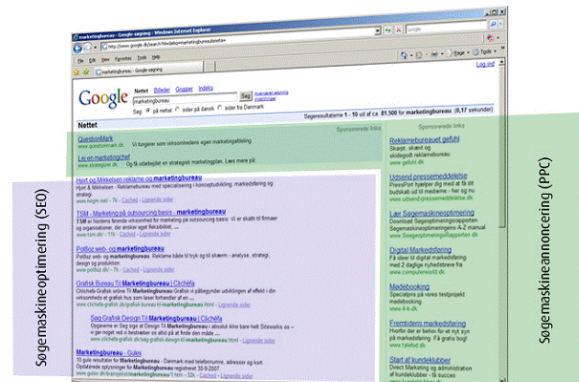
marketingbureau - Google-søgning - Windows Internet Explorer

Google

Nettet Billeder Grupper Indeks

marketingbureau

Søg

Søg: på nettet sider på dansk sider fra Danmark

Nettet

Søgeresultaterne 1 - 10 ud af ca. 81.500 for marketingbureau (0,17 sekunder)

Sponsorerede links

QuestionMark

Lej en marketingchef

Hjelt og Mikkelsen reklame og marketingbureau

TSM - Marketing og outsourcing bureau - marketingbureau

Politoz web- og marketingbureau

Grafisk Bureau Til Marketingbureau | Clichéfa

Søg Grafisk Design Til Marketingbureau | Clichéfa

Marketingbureau - Gulex

Sponsorerede links

Reklamebureauet gefühl

Udsend pressemeddelelse

Lær Søgemaskineoptimering

Digital Markedsføring

Medebooking

Fremtidens markedsføring

Start af kundeklubber

Søgemaskineoptimering (SEO)

Søgemaskineannoncering (PPC)